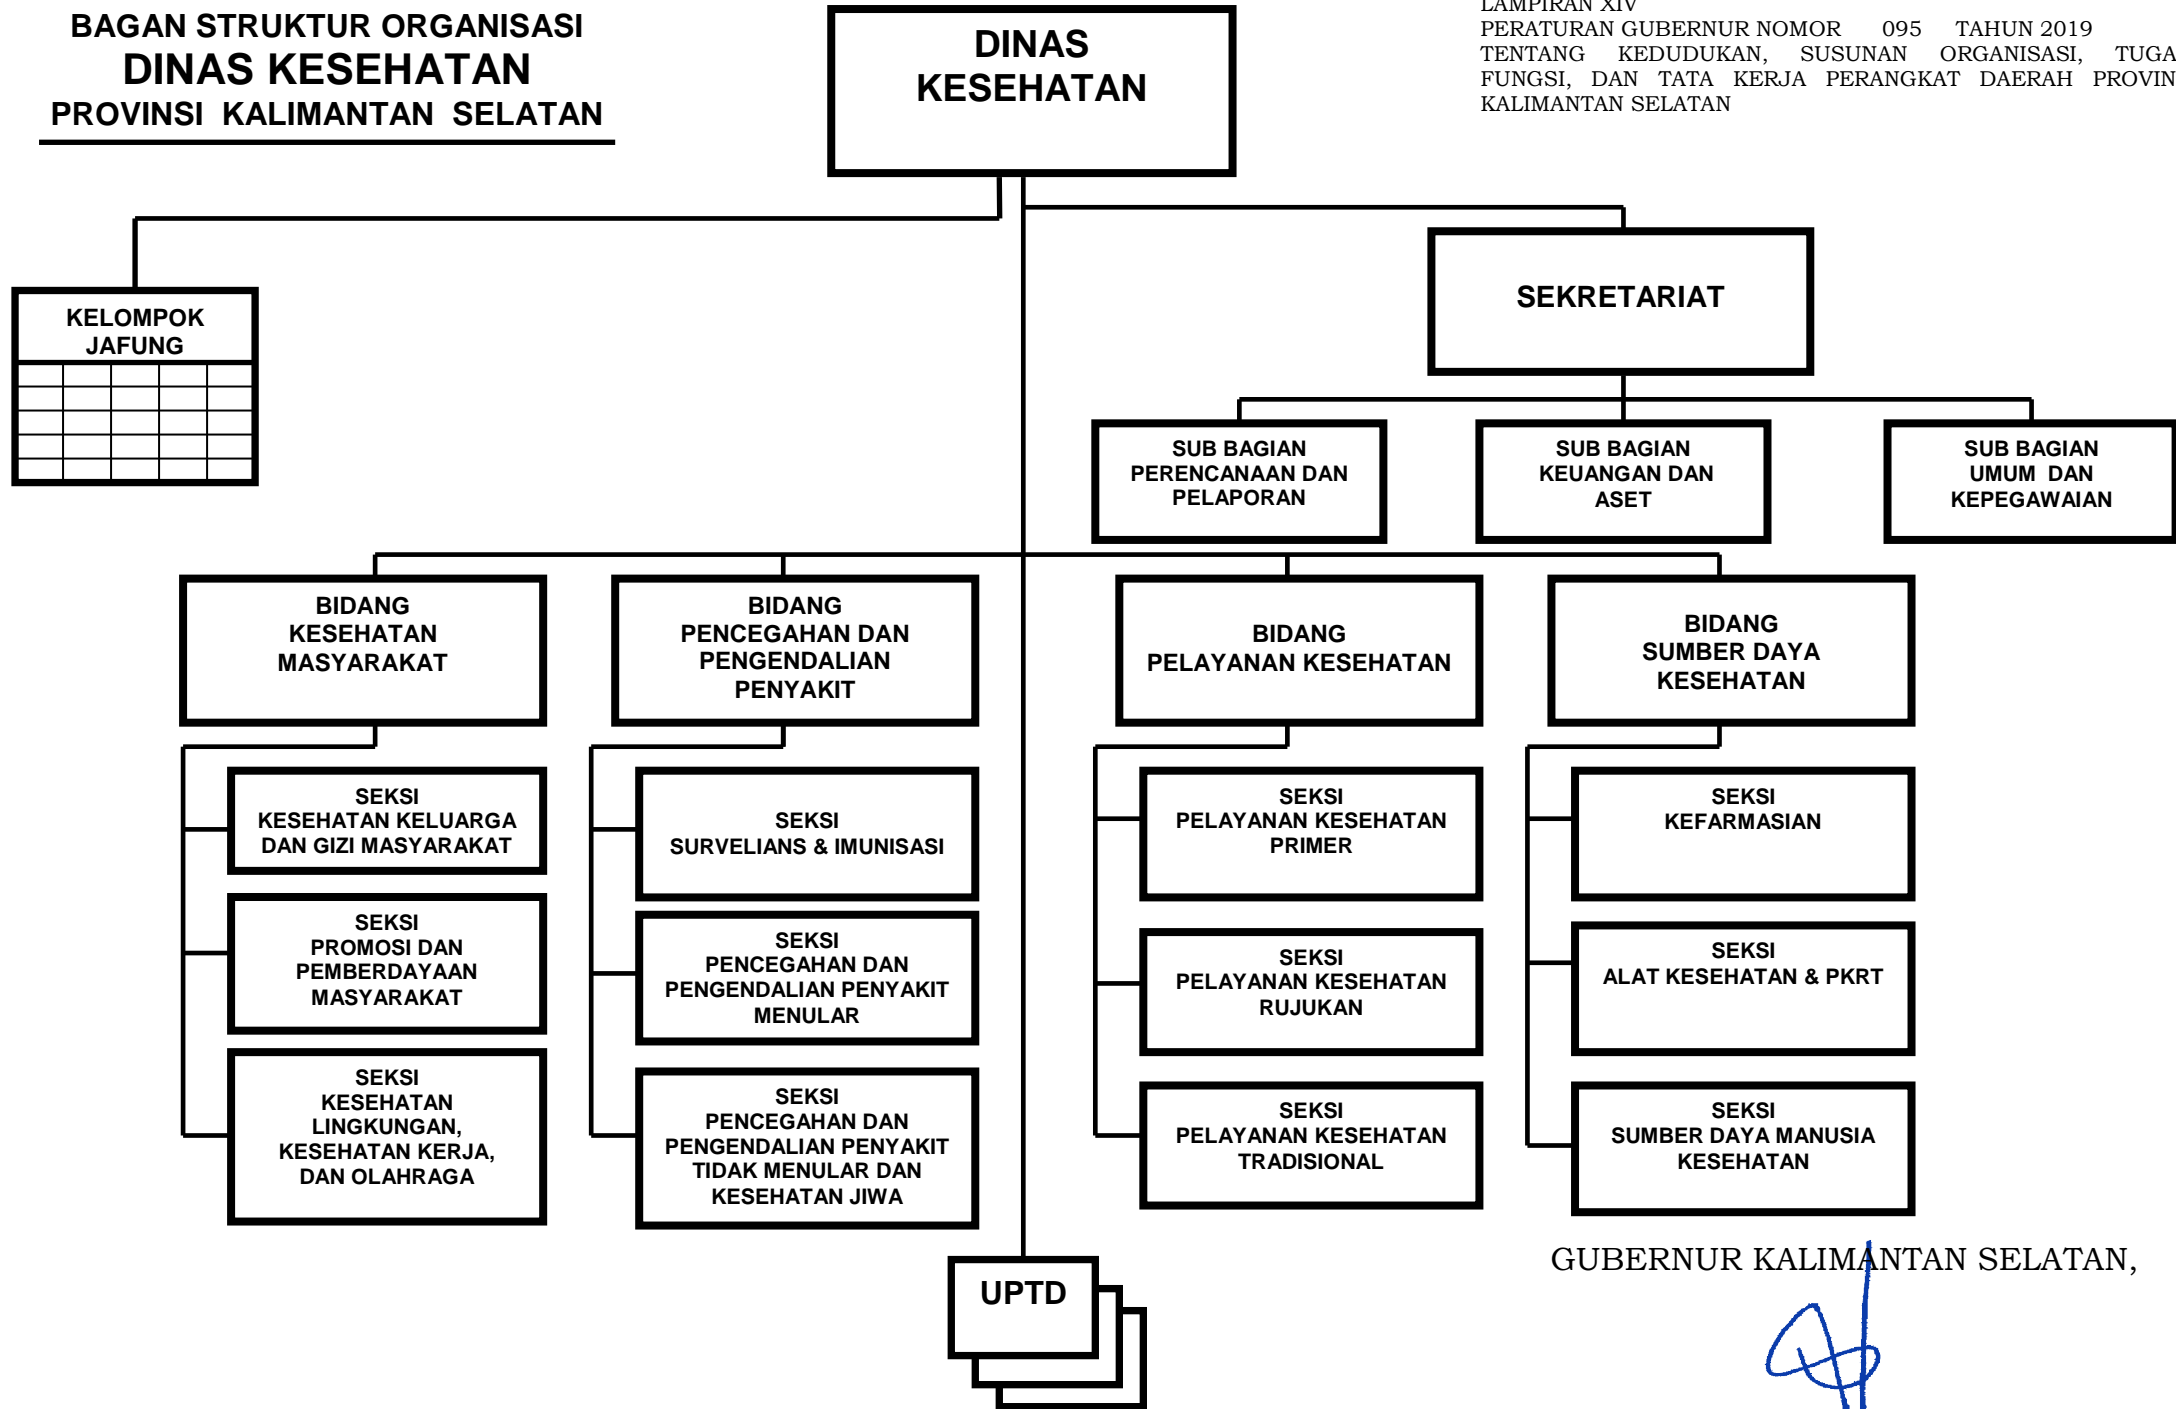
BAGAN STRUKTUR ORGANISASI
DINAS KESEHATAN
PROVINSI KALIMANTAN SELATAN

DINAS KESEHATAN

LAMPIRAN XIV
PERATURAN GUBERNUR NOMOR 095 TAHUN 2019
TENTANG KEDUDUKAN, SUSUNAN ORGANISASI, TUGA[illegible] FUNGSI, DAN TATA KERJA PERANGKAT DAERAH PROVIN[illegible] KALIMANTAN SELATAN

KELOMPOK JAFUNG

SEKRETARIAT

SUB BAGIAN PERENCANAAN DAN PELAPORAN

SUB BAGIAN KEUANGAN DAN ASET

SUB BAGIAN UMUM DAN KEPEGAWAIAN

BIDANG KESEHATAN MASYARAKAT

BIDANG PENCEGAHAN DAN PENGENDALIAN PENYAKIT

BIDANG PELAYANAN KESEHATAN

BIDANG SUMBER DAYA KESEHATAN

SEKSI KESEHATAN KELUARGA DAN GIZI MASYARAKAT

SEKSI PROMOSI DAN PEMBERDAYAAN MASYARAKAT

SEKSI KESEHATAN LINGKUNGAN, KESEHATAN KERJA, DAN OLAHRAGA

SEKSI SURVELIANS & IMUNISASI

SEKSI PENCEGAHAN DAN PENGENDALIAN PENYAKIT MENULAR

SEKSI PENCEGAHAN DAN PENGENDALIAN PENYAKIT TIDAK MENULAR DAN KESEHATAN JIWA

SEKSI PELAYANAN KESEHATAN PRIMER

SEKSI PELAYANAN KESEHATAN RUJUKAN

SEKSI PELAYANAN KESEHATAN TRADISIONAL

SEKSI KEFARMASIAN

SEKSI ALAT KESEHATAN & PKRT

SEKSI SUMBER DAYA MANUSIA KESEHATAN

UPTD

GUBERNUR KALIMANTAN SELATAN,